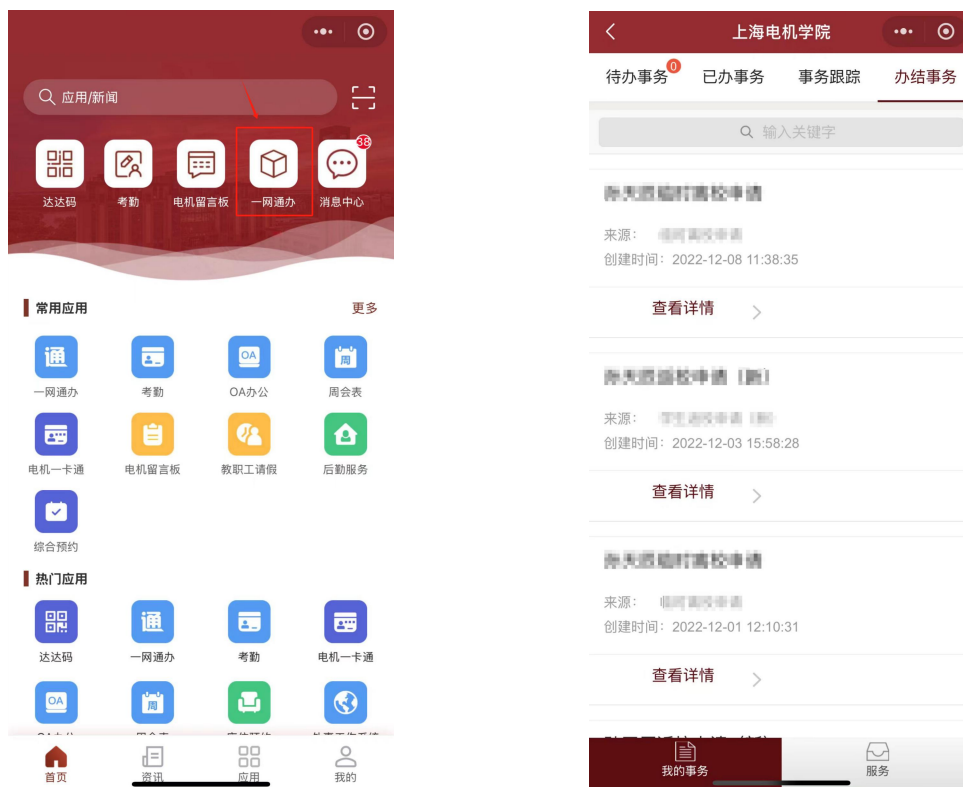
应用/新闻

达达码
考勤
电机留言板
一网通办
38
消息中心

常用应用
更多

通
一网通办
考勤
OA
OA办公
周
周会表
电机一卡通
电机留言板
教职工请假
后勤服务
综合预约

热门应用

达达码
通
一网通办
考勤
电机一卡通
OA
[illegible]
周
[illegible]
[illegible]
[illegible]

首页
资讯
应用
我的

上海电机学院

待办事务 0
已办事务
事务跟踪
办结事务

输入关键字

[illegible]
来源： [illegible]
创建时间：2022-12-08 11:38:35
查看详情

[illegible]
来源： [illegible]
创建时间：2022-12-03 15:58:28
查看详情

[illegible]
来源： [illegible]
创建时间：2022-12-01 12:10:31
查看详情

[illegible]

我的事务
服务